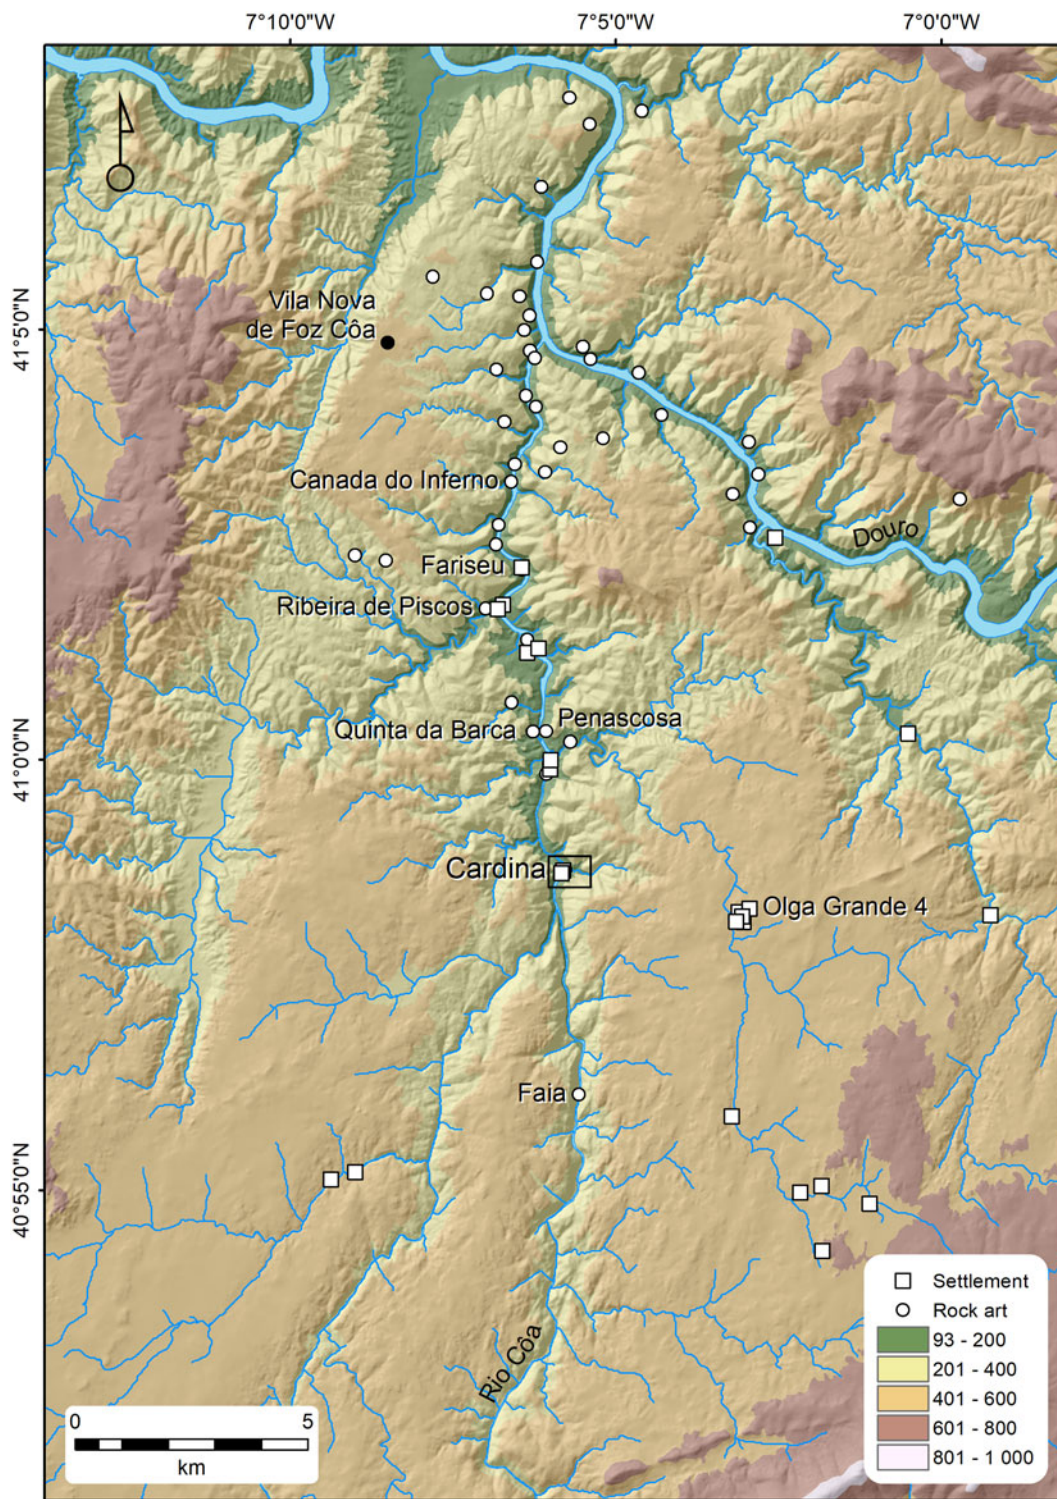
7°10'0"W
7°5'0"W
7°0'0"W
41°5'0"N
41°0'0"N
40°55'0"N

Vila Nova de Foz Côa
Canada do Inferno
Fariseu
Ribeira de Piscos
Quinta da Barca
Penascosa
Cardina
Olga Grande 4
Faia
Douro
Rio Côa

Settlement
Rock art
93 - 200
201 - 400
401 - 600
601 - 800
801 - 1 000

0
5
km